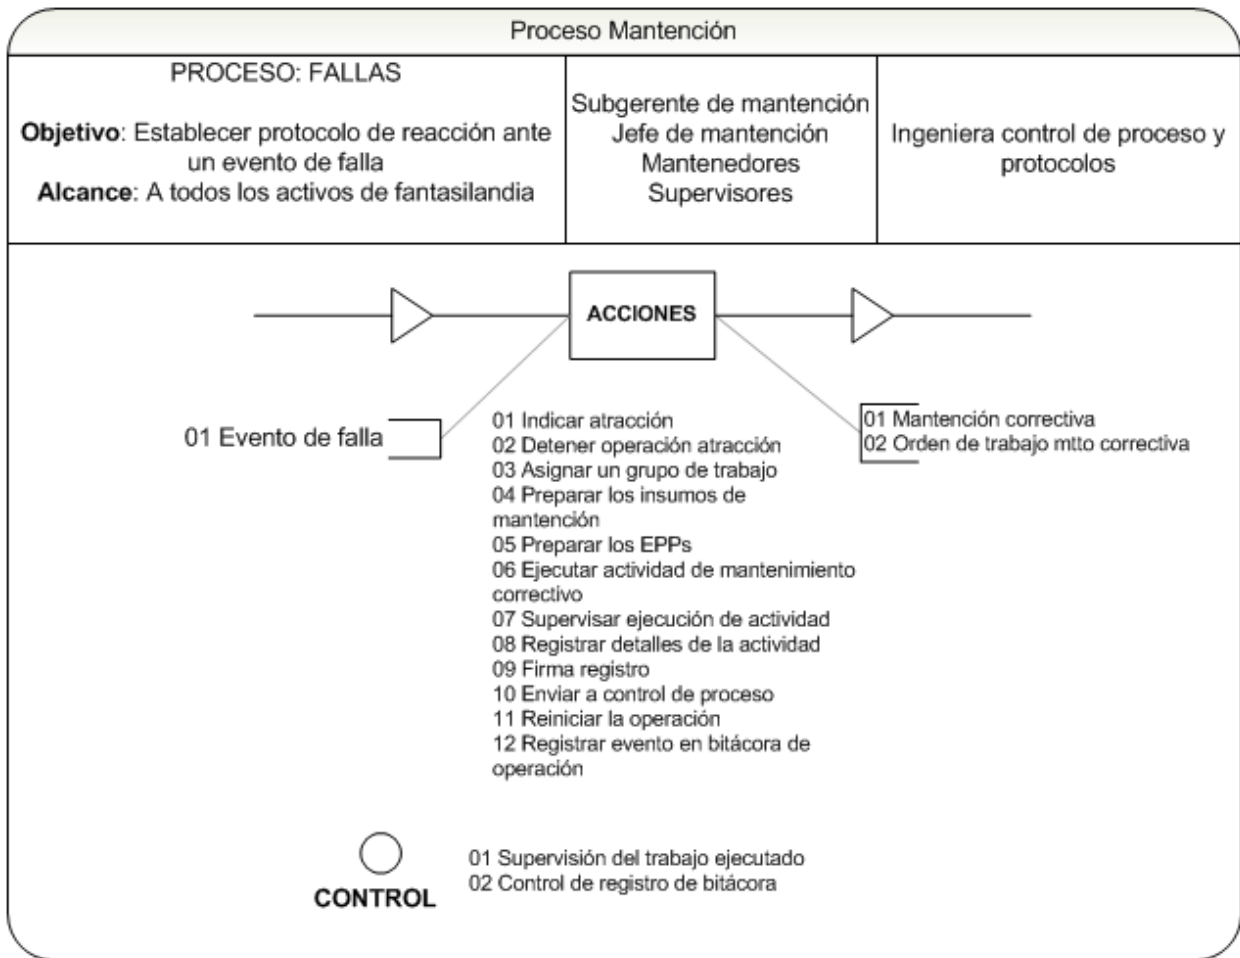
Proceso Mantención

PROCESO: FALLAS

**Objetivo**: Establecer protocolo de reacción ante un evento de falla
**Alcance**: A todos los activos de fantasilandia

Subgerente de mantención
Jefe de mantención
Mantenedores
Supervisores

Ingeniera control de proceso y protocolos

ACCIONES

01 Evento de falla

01 Indicar atracción
02 Detener operación atracción
03 Asignar un grupo de trabajo
04 Preparar los insumos de mantención
05 Preparar los EPPs
06 Ejecutar actividad de mantenimiento correctivo
07 Supervisar ejecución de actividad
08 Registrar detalles de la actividad
09 Firma registro
10 Enviar a control de proceso
11 Reiniciar la operación
12 Registrar evento en bitácora de operación

01 Mantención correctiva
02 Orden de trabajo mtto correctiva

CONTROL

01 Supervisión del trabajo ejecutado
02 Control de registro de bitácora